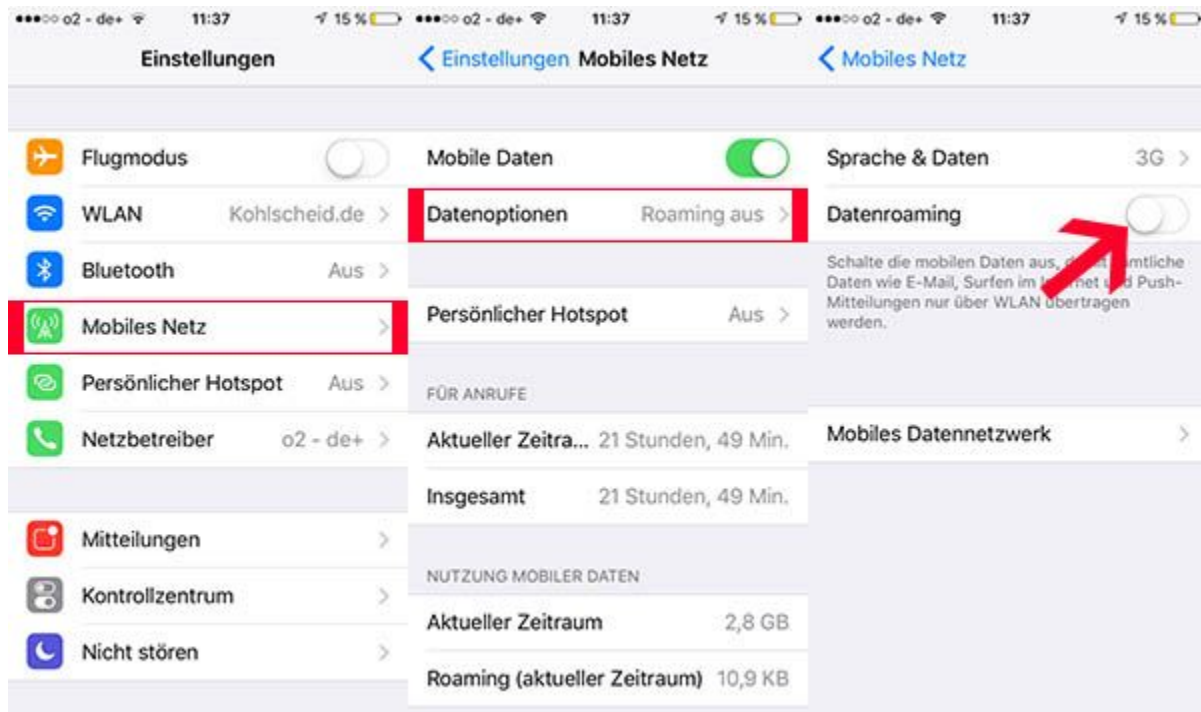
●●●○○ o2 - de+ 11:37 15 %

Einstellungen

Flugmodus

WLAN Kohlscheid.de >

Bluetooth Aus >

Mobiles Netz >

Persönlicher Hotspot Aus >

Netzbetreiber o2 - de+ >

Mitteilungen >

Kontrollzentrum >

Nicht stören >

●●●○○ o2 - de+ 11:37 15 %

< Einstellungen Mobiles Netz

Mobile Daten

Datenoptionen Roaming aus >

Persönlicher Hotspot Aus >

FÜR ANRUFE

Aktueller Zeitra... 21 Stunden, 49 Min.

Insgesamt 21 Stunden, 49 Min.

NUTZUNG MOBILER DATEN

Aktueller Zeitraum 2,8 GB

Roaming (aktueller Zeitraum) 10,9 KB

●●●○○ o2 - de+ 11:37 15 %

< Mobiles Netz

Sprache & Daten 3G >

Datenroaming

Schalte die mobilen Daten aus, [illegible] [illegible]mtliche Daten wie E-Mail, Surfen im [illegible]net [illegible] Push-Mitteilungen nur über WLAN übertragen werden.

Mobiles Datennetzwerk >